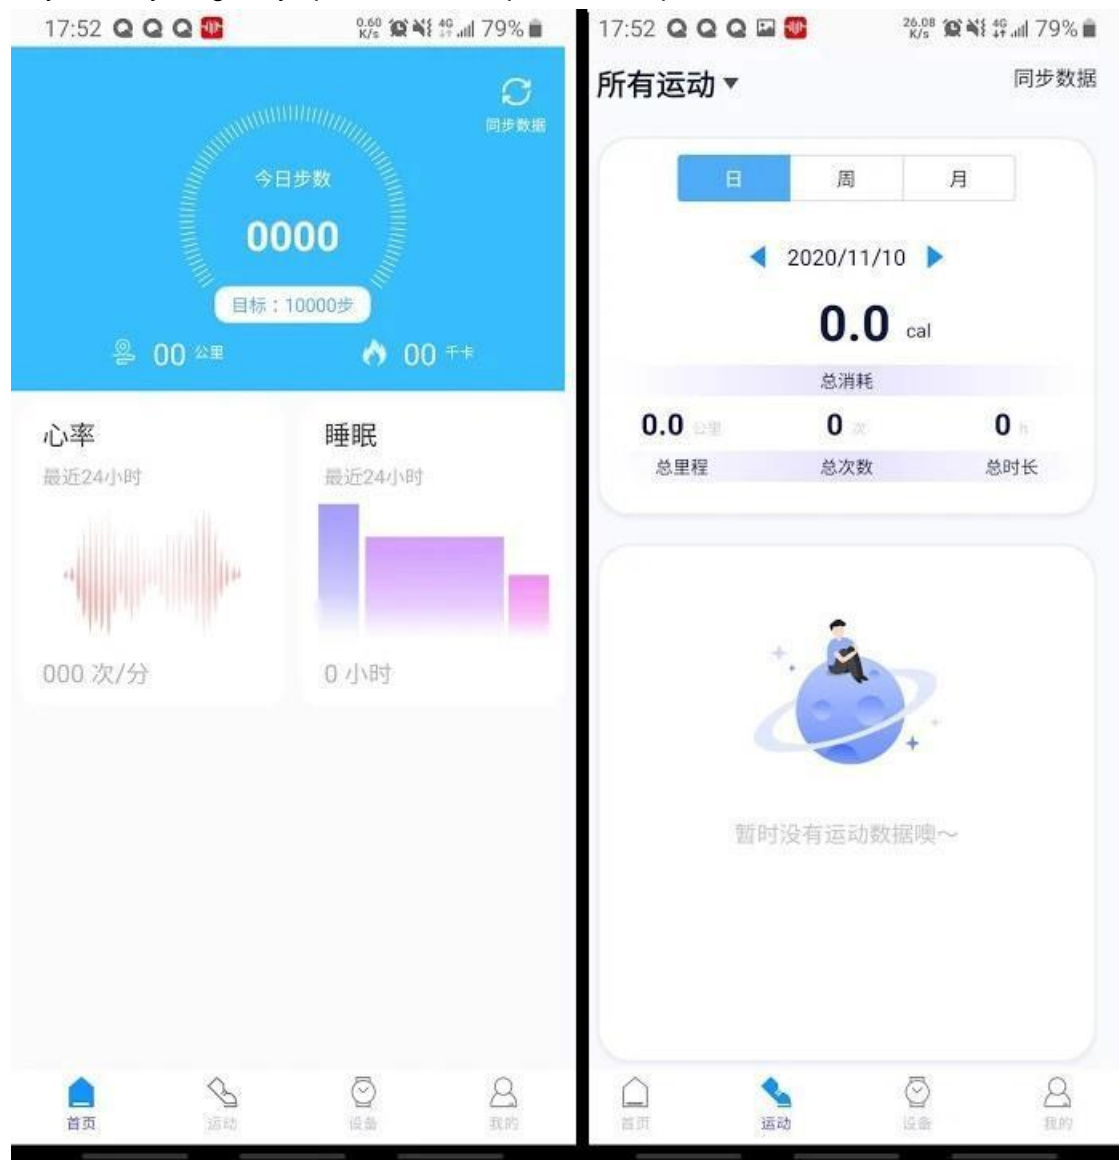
17:52 0.60 K/s 4G 79%

同步数据

今日步数

0000

目标：10000步

00 公里

00 千卡

心率

最近24小时

000 次/分

睡眠

最近24小时

0 小时

首页 运动 设备 我的

17:52 26.08 K/s 4G 79%

所有运动

同步数据

| 日 | 周 | 月 |
|---|---|---|

2020/11/10

0.0 cal

总消耗

0.0 公里 0 次 0 h

总里程 总次数 总时长

暂时没有运动数据噢~

首页 运动 设备 我的